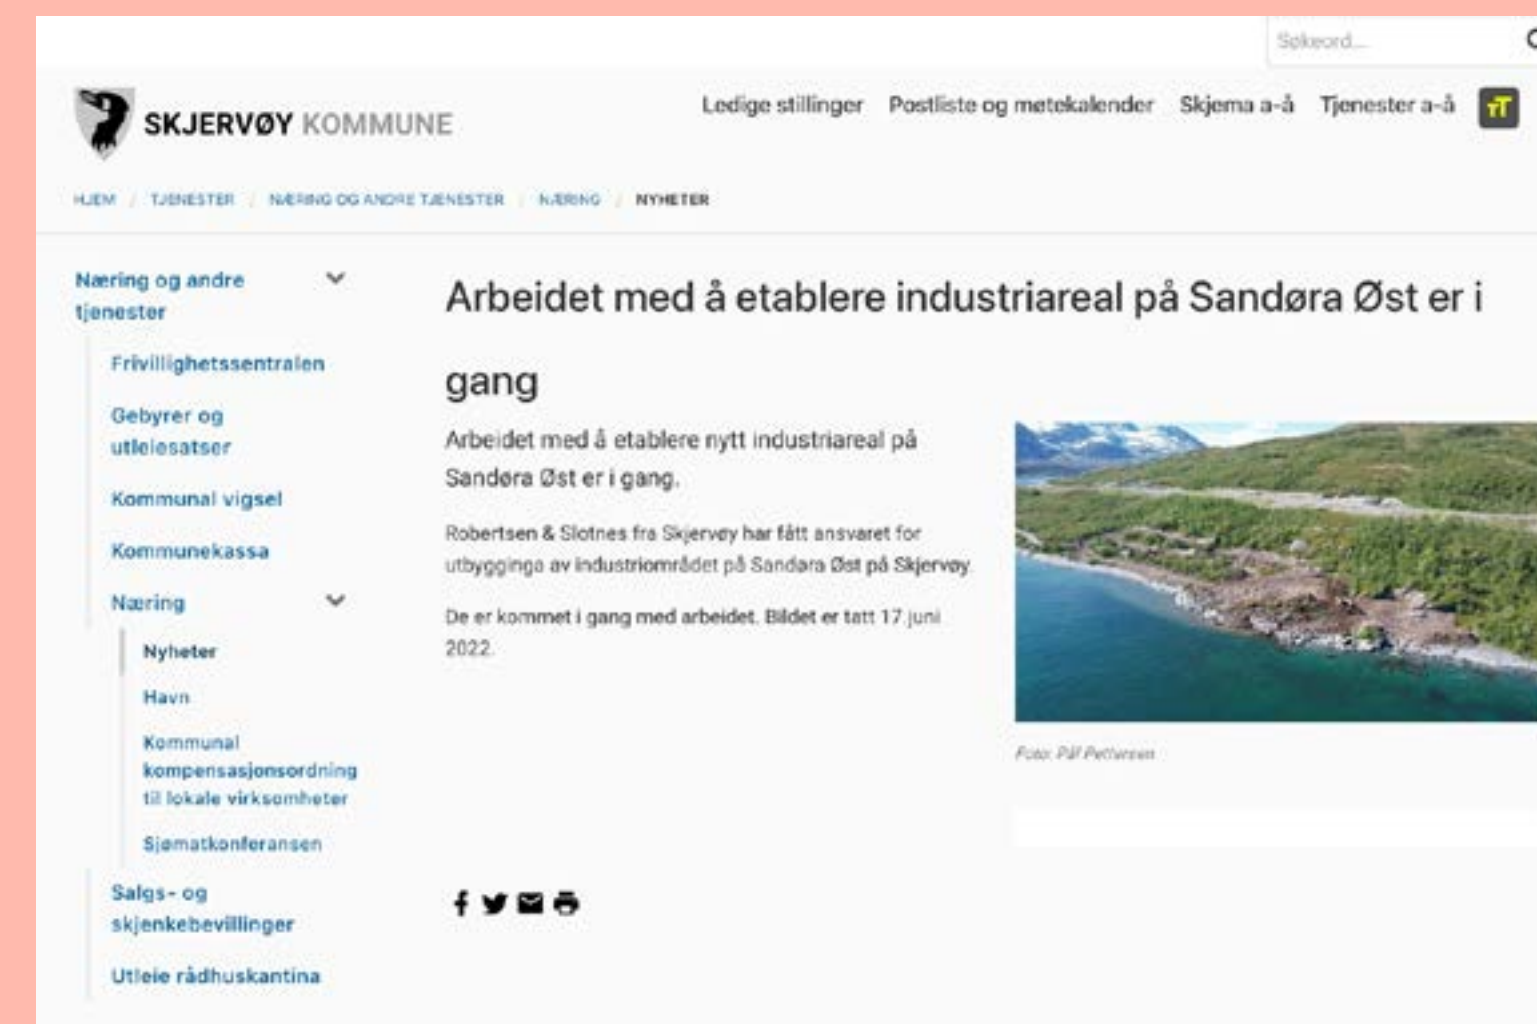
Søkeord...

SKJERVØY KOMMUNE

Ledige stillinger Postliste og møtekalender Skjema a-å Tjenester a-å

HJEM / TJENESTER / NÆRING OG ANDRE TJENESTER / NÆRING / NYHETER

Næring og andre tjenester

Frivillighetssentralen

Gebyrer og utleiesatser

Kommunal vigsel

Kommunekassa

Næring

Nyheter

Havn

Kommunal kompensasjonsordning til lokale virksomheter

Sjømatkonferansen

Salgs- og skjenkebevillinger

Utleie rådhuskantina

Arbeidet med å etablere industriareal på Sandøra Øst er i gang

Arbeidet med å etablere nytt industriareal på Sandøra Øst er i gang.

Robertsen & Slotnes fra Skjervøy har fått ansvaret for utbygginga av industriområdet på Sandøra Øst på Skjervøy.

De er kommet i gang med arbeidet. Bildet er tatt 17.juni 2022.

Foto: Pål Pettersen